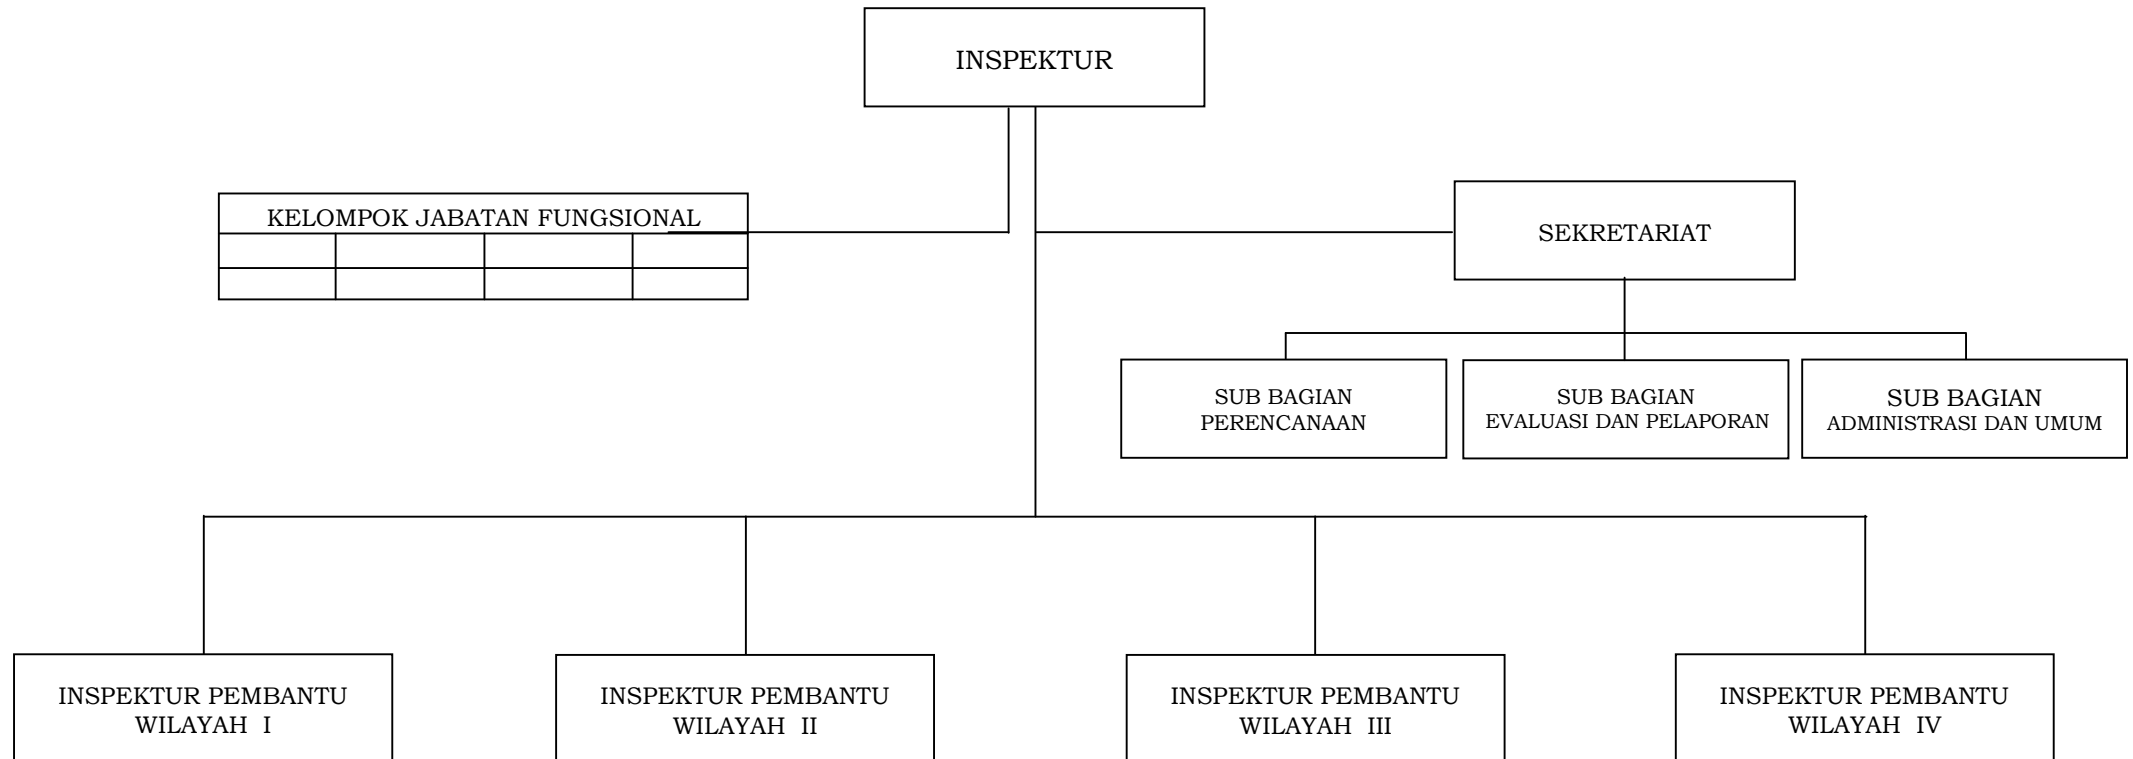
INSPEKTUR

KELOMPOK JABATAN FUNGSIONAL

SEKRETARIAT

SUB BAGIAN PERENCANAAN

SUB BAGIAN EVALUASI DAN PELAPORAN

SUB BAGIAN ADMINISTRASI DAN UMUM

INSPEKTUR PEMBANTU WILAYAH I

INSPEKTUR PEMBANTU WILAYAH II

INSPEKTUR PEMBANTU WILAYAH III

INSPEKTUR PEMBANTU WILAYAH IV